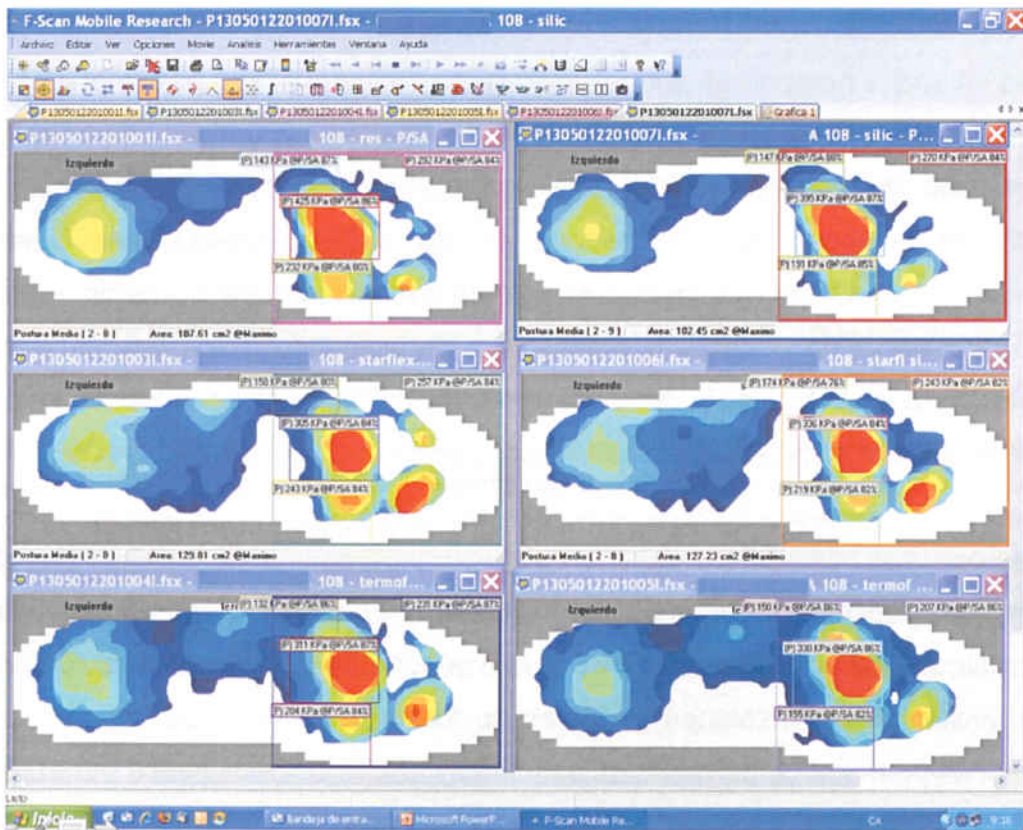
F-Scan Mobile Research - P13050122010071.fsx - 108 - silic

Archivo Editar Ver Opciones Movie Analisis Herramientas Ventana Ayuda

P13050122010011.fsx P13050122010031.fsx P13050122010041.fsx P13050122010051.fsx P13050122010061.fsx P13050122010071.fsx Grafica 1

P13050122010011.fsx - 108 - res - P/SA

Izquierdo

(P) 143 KPa @P/SA 87% (P) 292 KPa @P/SA 84%

(P) 425 KPa @P/SA 86%

(P) 232 KPa @P/SA 80%

Postura Media ( 2 - 8 ) Area: 107.61 cm2 @Maximo

P13050122010071.fsx - A 108 - silic - P...

Izquierdo

(P) 147 KPa @P/SA 86% (P) 270 KPa @P/SA 84%

(P) 395 KPa @P/SA 87%

(P) 191 KPa @P/SA 85%

Postura Media ( 2 - 9 ) Area: 102.45 cm2 @Maximo

P13050122010031.fsx - 108 - starflex...

Izquierdo

(P) 150 KPa @P/SA 80% (P) 257 KPa @P/SA 84%

(P) 305 KPa @P/SA 84%

(P) 243 KPa @P/SA 84%

Postura Media ( 2 - 8 ) Area: 129.81 cm2 @Maximo

P13050122010061.fsx - 108 - starfl si...

Izquierdo

(P) 174 KPa @P/SA 76% (P) 243 KPa @P/SA 82%

(P) 336 KPa @P/SA 84%

(P) 219 KPa @P/SA 82%

Postura Media ( 2 - 8 ) Area: 127.23 cm2 @Maximo

P13050122010041.fsx - 108 - termof...

Izquierdo

(P) 132 KPa @P/SA 86% (P) 226 KPa @P/SA 87%

(P) 311 KPa @P/SA 87%

(P) 204 KPa @P/SA 84%

P13050122010051.fsx - 108 - termof ...

Izquierdo

(P) 150 KPa @P/SA 86% (P) 207 KPa @P/SA 86%

(P) 330 KPa @P/SA 86%

(P) 155 KPa @P/SA 82%

Listo

Inicio Bandeja de entra... Microsoft PowerP... F-Scan Mobile Re... CA 9:16